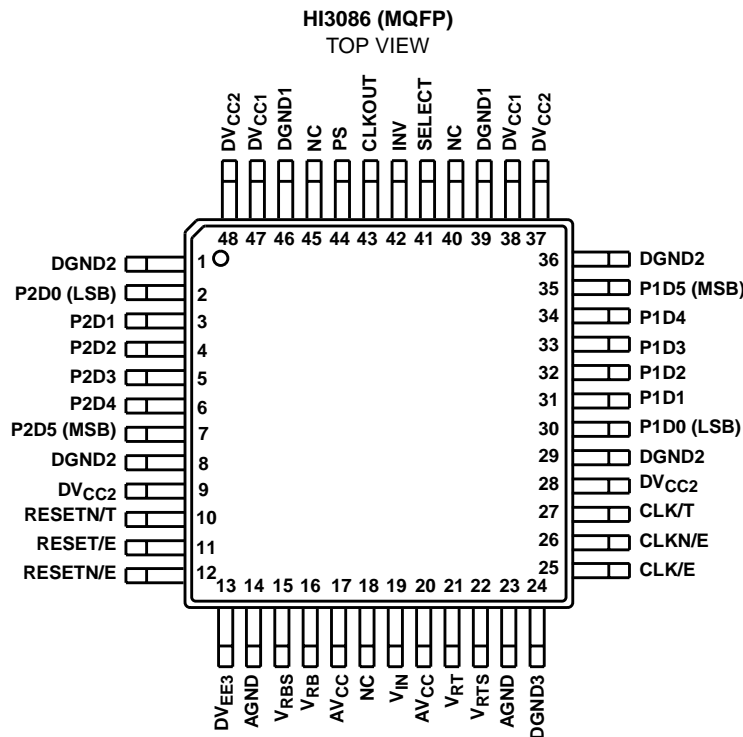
HI3086 (MQFP)
TOP VIEW

$DV_{CC2}$ $DV_{CC1}$ DGND1 NC PS CLKOUT INV SELECT NC DGND1 $DV_{CC1}$ $DV_{CC2}$

48 47 46 45 44 43 42 41 40 39 38 37

DGND2 1
P2D0 (LSB) 2
P2D1 3
P2D2 4
P2D3 5
P2D4 6
P2D5 (MSB) 7
DGND2 8
$DV_{CC2}$ 9
RESETN/T 10
RESET/E 11
RESETN/E 12

36 DGND2
35 P1D5 (MSB)
34 P1D4
33 P1D3
32 P1D2
31 P1D1
30 P1D0 (LSB)
29 DGND2
28 $DV_{CC2}$
27 CLK/T
26 CLKN/E
25 CLK/E

13 14 15 16 17 18 19 20 21 22 23 24

$DV_{EE3}$ AGND $V_{RBS}$ $V_{RB}$ $AV_{CC}$ NC $V_{IN}$ $AV_{CC}$ $V_{RT}$ $V_{RTS}$ AGND DGND3